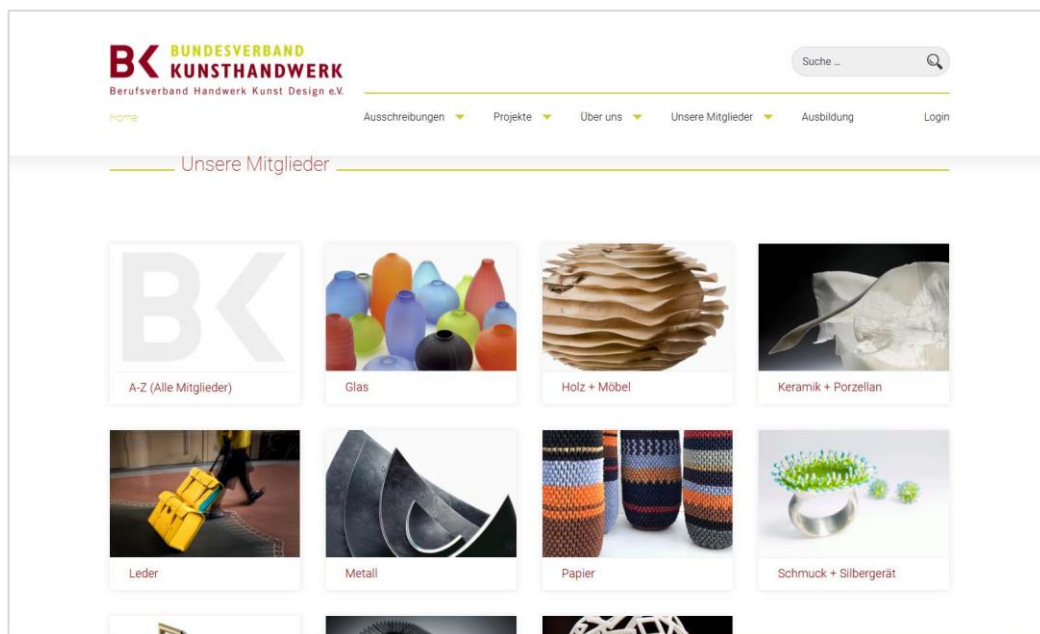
BK BUNDESVERBAND KUNSTHANDWERK
Berufsverband Handwerk Kunst Design e.V.

Suche ...

Home

Ausschreibungen
Projekte
Über uns
Unsere Mitglieder
Ausbildung
Login

Unsere Mitglieder

BK

A-Z (Alle Mitglieder)

Glas

Holz + Möbel

Keramik + Porzellan

Leder

Metall

Papier

Schmuck + Silbergerät